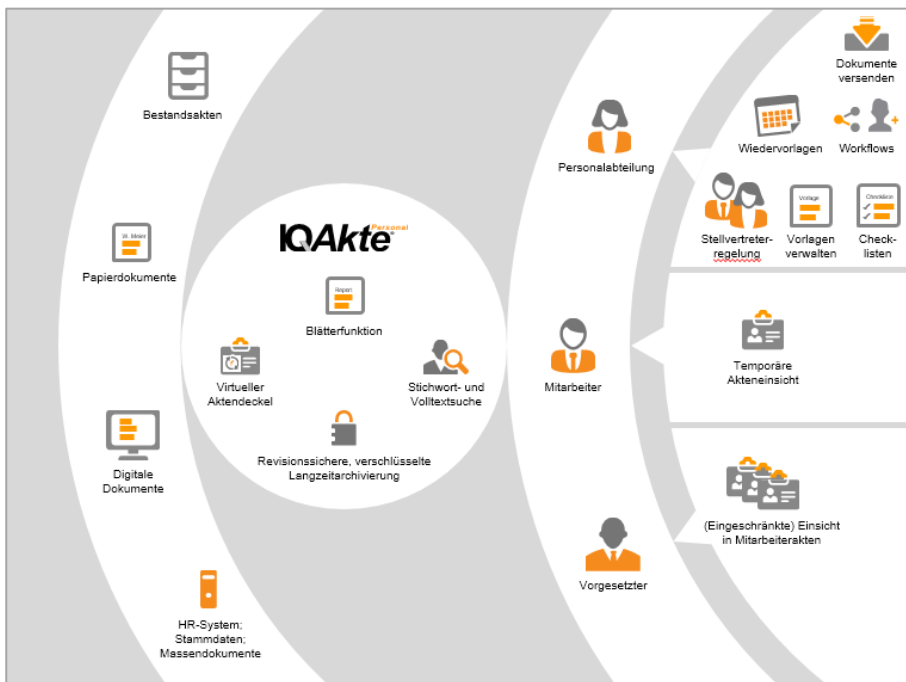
Bestandsakten

W. Meier

Papierdokumente

Digitale Dokumente

HR-System; Stammdaten; Massendokumente

IQAkte Personal

Report

Blätterfunktion

Virtueller Aktendeckel

Stichwort- und Volltextsuche

Revisionssichere, verschlüsselte Langzeitarchivierung

Personalabteilung

Mitarbeiter

Vorgesetzter

Dokumente versenden

Wiedervorlagen

Workflows

Stellvertreterregelung

Vorlage

Vorlagen verwalten

Checkliste

Checklisten

Temporäre Akteneinsicht

(Eingeschränkte) Einsicht in Mitarbeiterakten